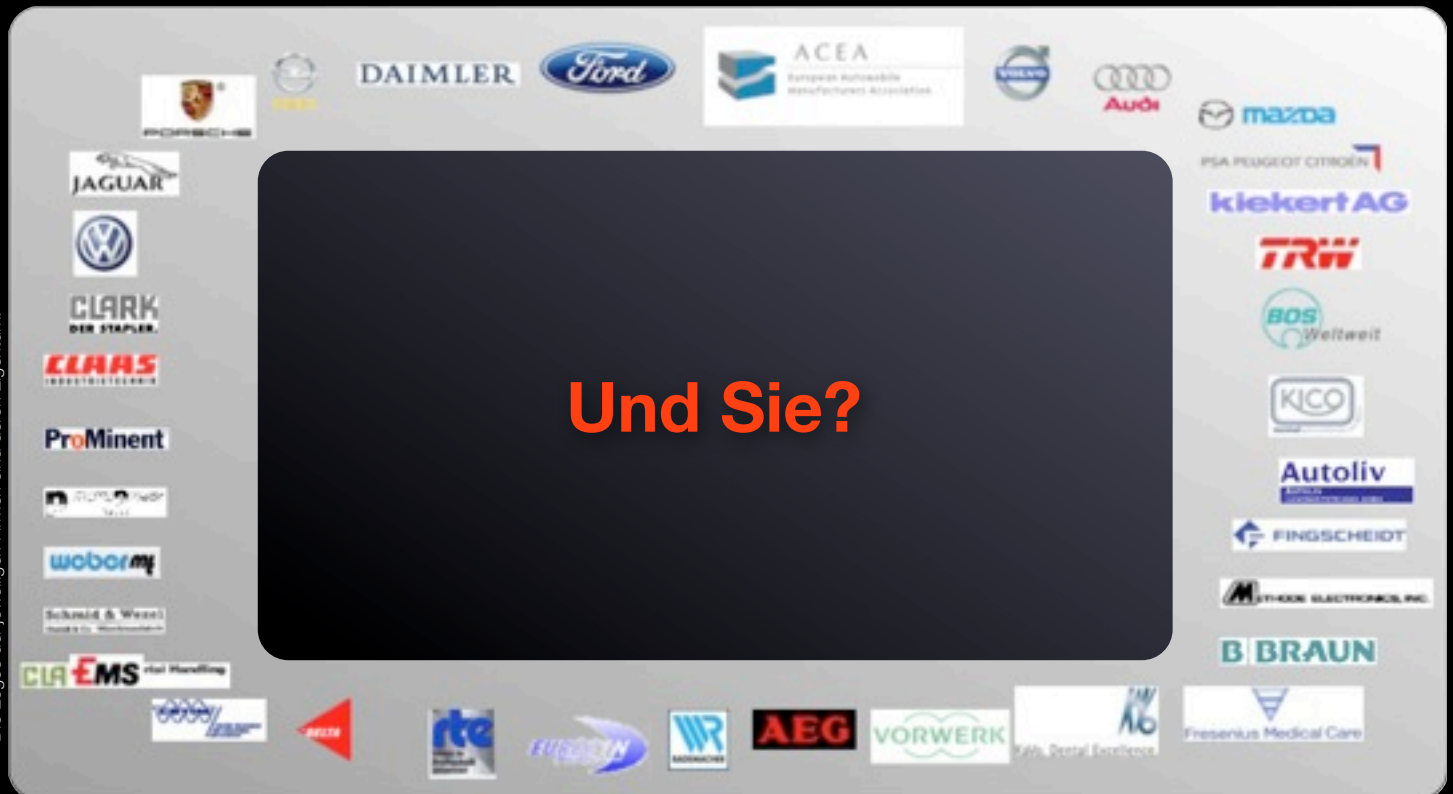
PORSCHE

DAIMLER

Ford

ACEA
European Automobile Manufacturers Association

VOLVO

Audi

mazda

JAGUAR

PSA PEUGEOT CITROËN

kiekert AG

TRW

CLARK
DER STAPLER.

CLAAS
INDUSTRIETECHNIK

BOS
Weltweit

KICO

ProMinent

Und Sie?

Autoliv

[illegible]

webermt

FINGSCHEIDT

Schmid & Wezel

METHODE ELECTRONICS, INC.

CLA EMS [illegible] Handling

B BRAUN

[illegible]

DELTA

rte

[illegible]

AEG

VORWERK

Kalb. Dental Excellence

Fresenius Medical Care